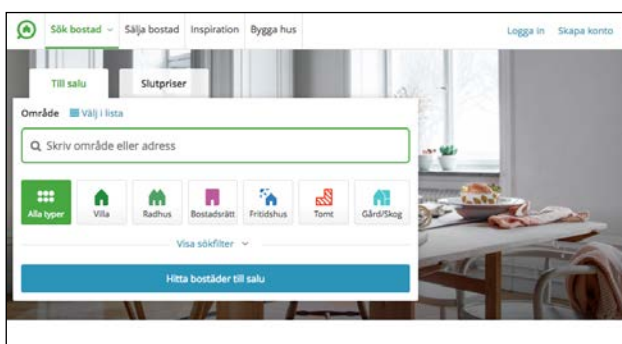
Sök bostad Sälja bostad Inspiration Bygga hus

Logga in Skapa konto

Till salu Slutpriser

Område Välj i lista

Skriv område eller adress

Alla typer Villa Radhus Bostadsrätt Fritidshus Tomt Gård/Skog

Visa sökfilter

Hitta bostäder till salu